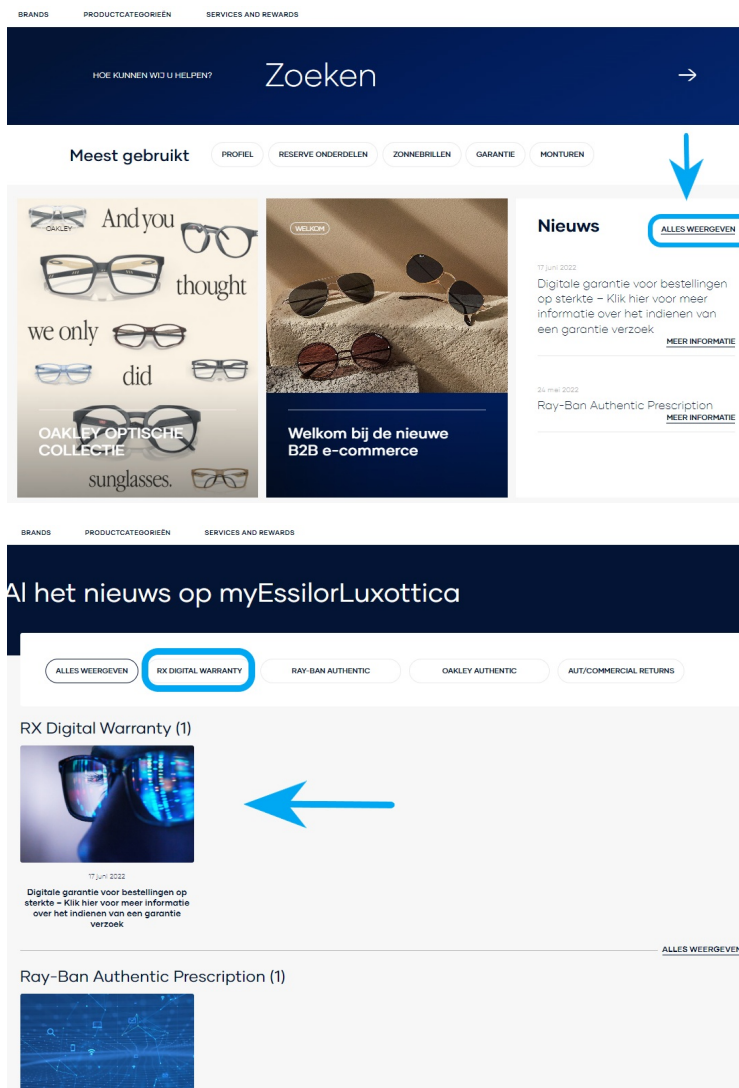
BRANDS PRODUCTCATEGORIEËN SERVICES AND REWARDS

HOE KUNNEN WIJ U HELPEN? Zoeken →

Meest gebruikt PROFIEL RESERVE ONDERDELEN ZONNEBRILLEN GARANTIE MONTUREN

OAKLEY

And you thought we only did sunglasses.

OAKLEY OPTISCHE COLLECTIE

WELKOM

Welkom bij de nieuwe B2B e-commerce

Nieuws

ALLES WEERGEVEN

17 juni 2022

Digitale garantie voor bestellingen op sterkte – Klik hier voor meer informatie over het indienen van een garantie verzoek

MEER INFORMATIE

24 mei 2022

Ray-Ban Authentic Prescription

MEER INFORMATIE

BRANDS PRODUCTCATEGORIEËN SERVICES AND REWARDS

Al het nieuws op myEssilorLuxottica

ALLES WEERGEVEN RX DIGITAL WARRANTY RAY-BAN AUTHENTIC OAKLEY AUTHENTIC AUT/COMMERCIAL RETURNS

RX Digital Warranty (1)

17 juni 2022

Digitale garantie voor bestellingen op sterkte – Klik hier voor meer informatie over het indienen van een garantie verzoek

ALLES WEERGEVEN

Ray-Ban Authentic Prescription (1)